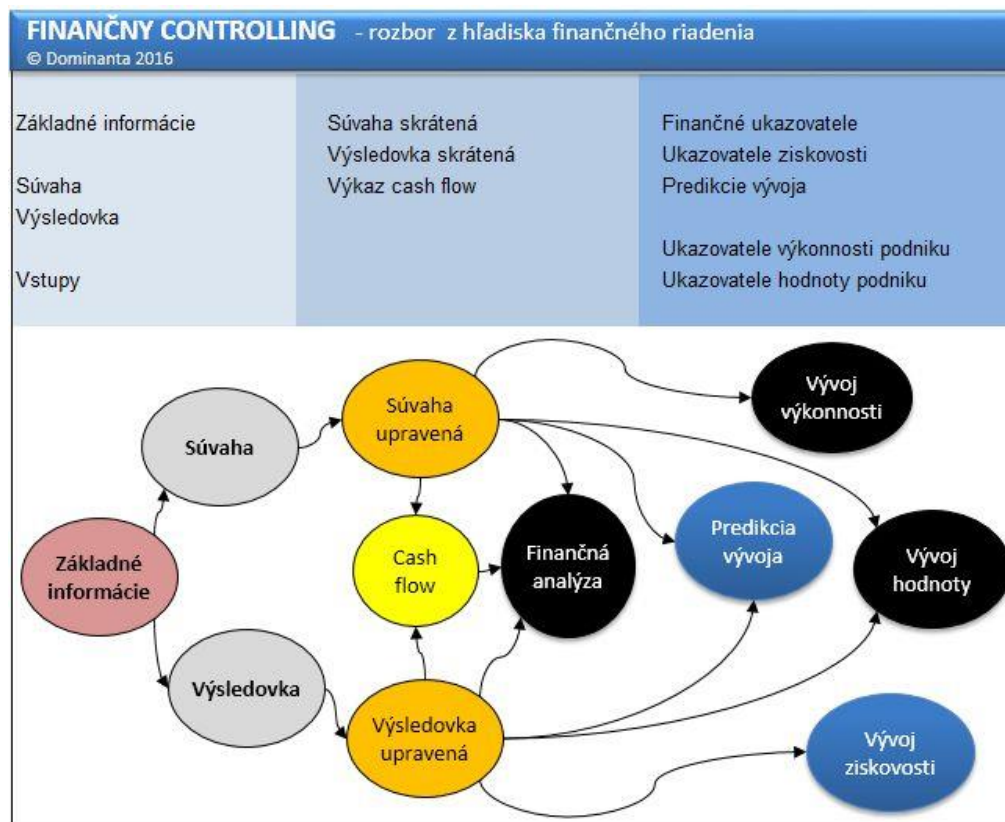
FINANČNY CONTROLLING - rozbor z hľadiska finančného riadenia
© Dominanta 2016

Základné informácie

Súvaha
Výsledovka

Vstupy

Súvaha skrátená
Výsledovka skrátená
Výkaz cash flow

Finančné ukazovatele
Ukazovatele ziskovosti
Predikcie vývoja

Ukazovatele výkonnosti podniku
Ukazovatele hodnoty podniku

Súvaha

Súvaha upravená

Vývoj výkonnosti

Základné informácie

Cash flow

Finančná analýza

Predikcia vývoja

Vývoj hodnoty

Výsledovka

Výsledovka upravená

Vývoj ziskovosti